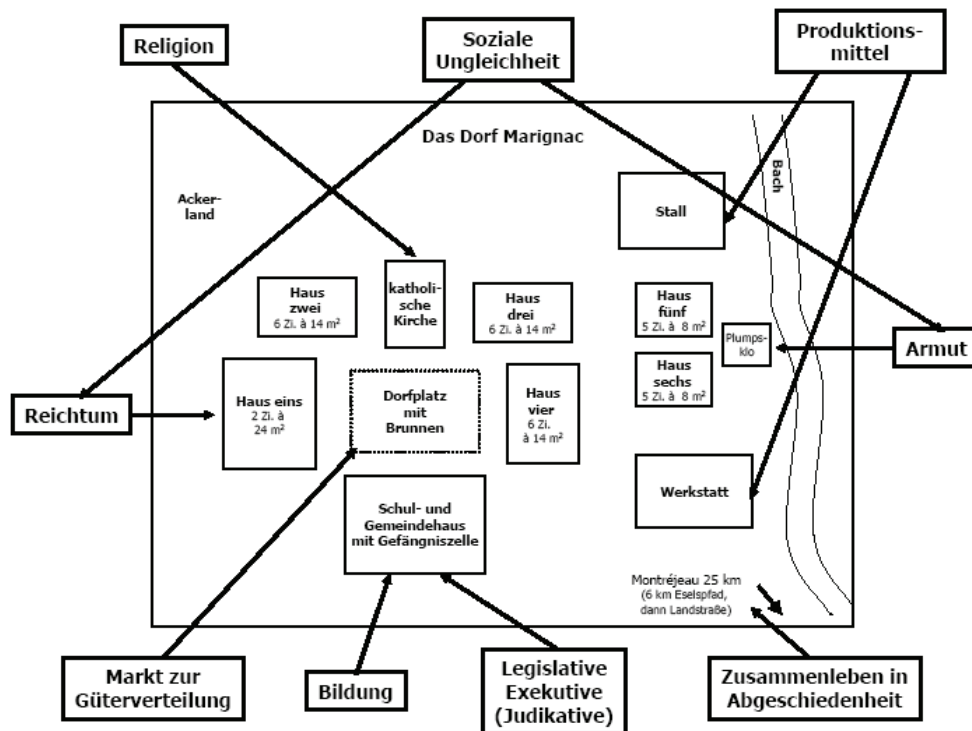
Religion

Soziale Ungleichheit

Produktionsmittel

Das Dorf Marignac

Bach

Ackerland

Stall

Haus zwei
6 Zi. à 14 m²

katholische Kirche

Haus drei
6 Zi. à 14 m²

Haus fünf
5 Zi. à 8 m²

Plumpsklo

Armut

Haus sechs
5 Zi. à 8 m²

Reichtum

Haus eins
2 Zi. à 24 m²

Dorfplatz mit Brunnen

Haus vier
6 Zi. à 14 m²

Werkstatt

Schul- und Gemeindehaus mit Gefängniszelle

Montréjeau 25 km
(6 km Eselspfad, dann Landstraße)

Markt zur Güterverteilung

Bildung

Legislative Exekutive (Judikative)

Zusammenleben in Abgeschiedenheit